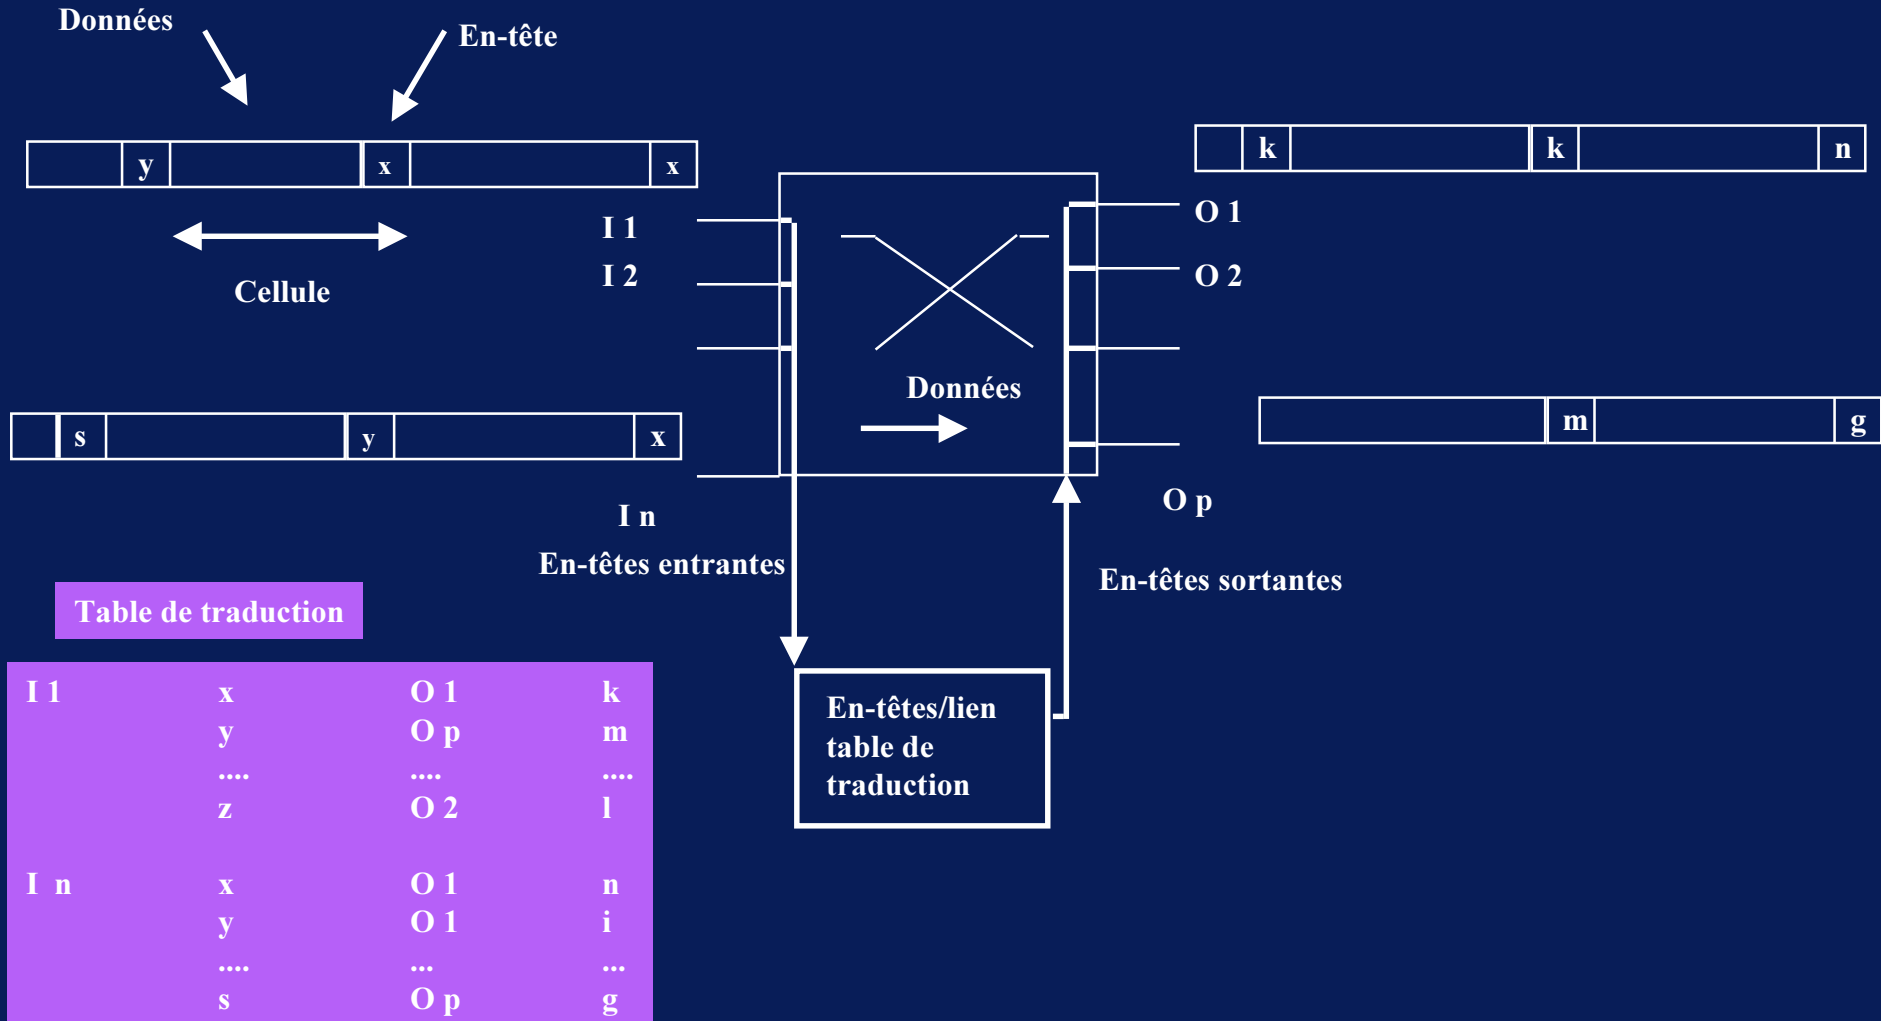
Données

En-tête

y

x

x

Cellule

I 1

I 2

s

y

x

I n

En-têtes entrantes

Données

k

k

n

O 1

O 2

m

g

O p

En-têtes sortantes

Table de traduction

| I 1 | x | O 1 | k |
|---|---|---|---|
| | y | O p | m |
| | .... | .... | .... |
| | z | O 2 | l |
| I n | x | O 1 | n |
| | y | O 1 | i |
| | .... | ... | ... |
| | s | O p | g |

En-têtes/lien table de traduction